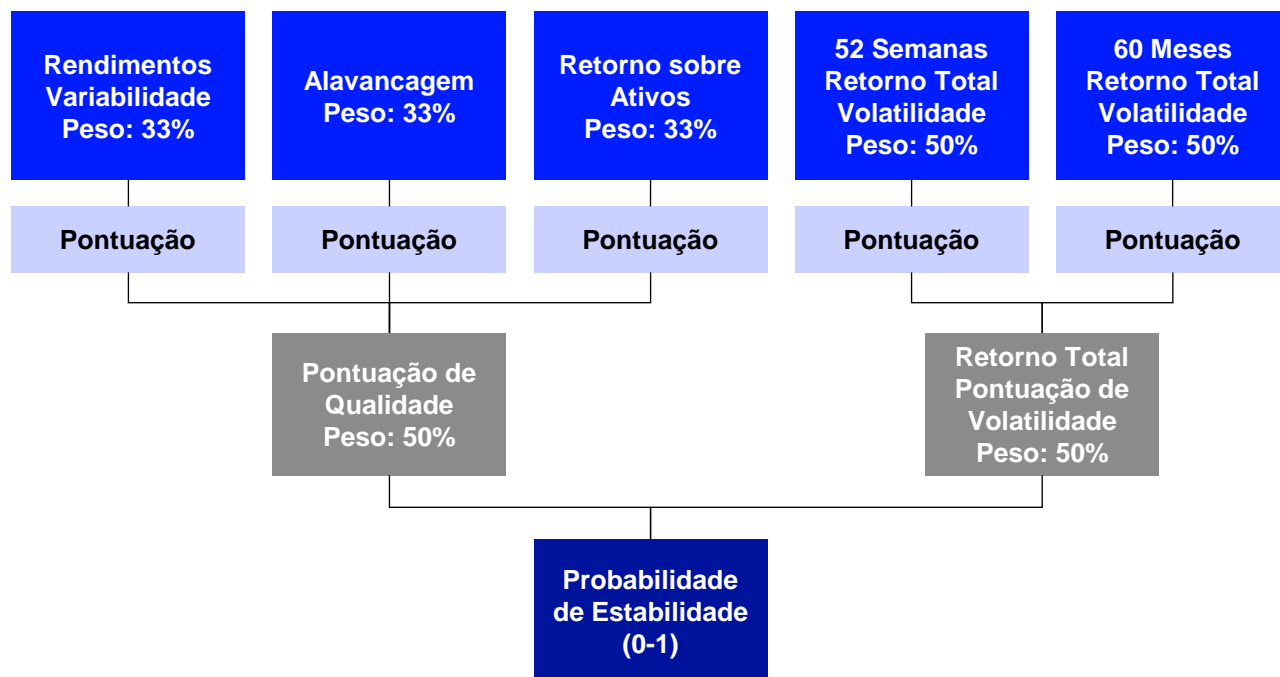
Rendimentos Variabilidade
Peso: 33%

Alavancagem
Peso: 33%

Retorno sobre Ativos
Peso: 33%

52 Semanas Retorno Total Volatilidade
Peso: 50%

60 Meses Retorno Total Volatilidade
Peso: 50%

Pontuação

Pontuação

Pontuação

Pontuação

Pontuação

Pontuação de Qualidade
Peso: 50%

Retorno Total Pontuação de Volatilidade
Peso: 50%

Probabilidade de Estabilidade
(0-1)